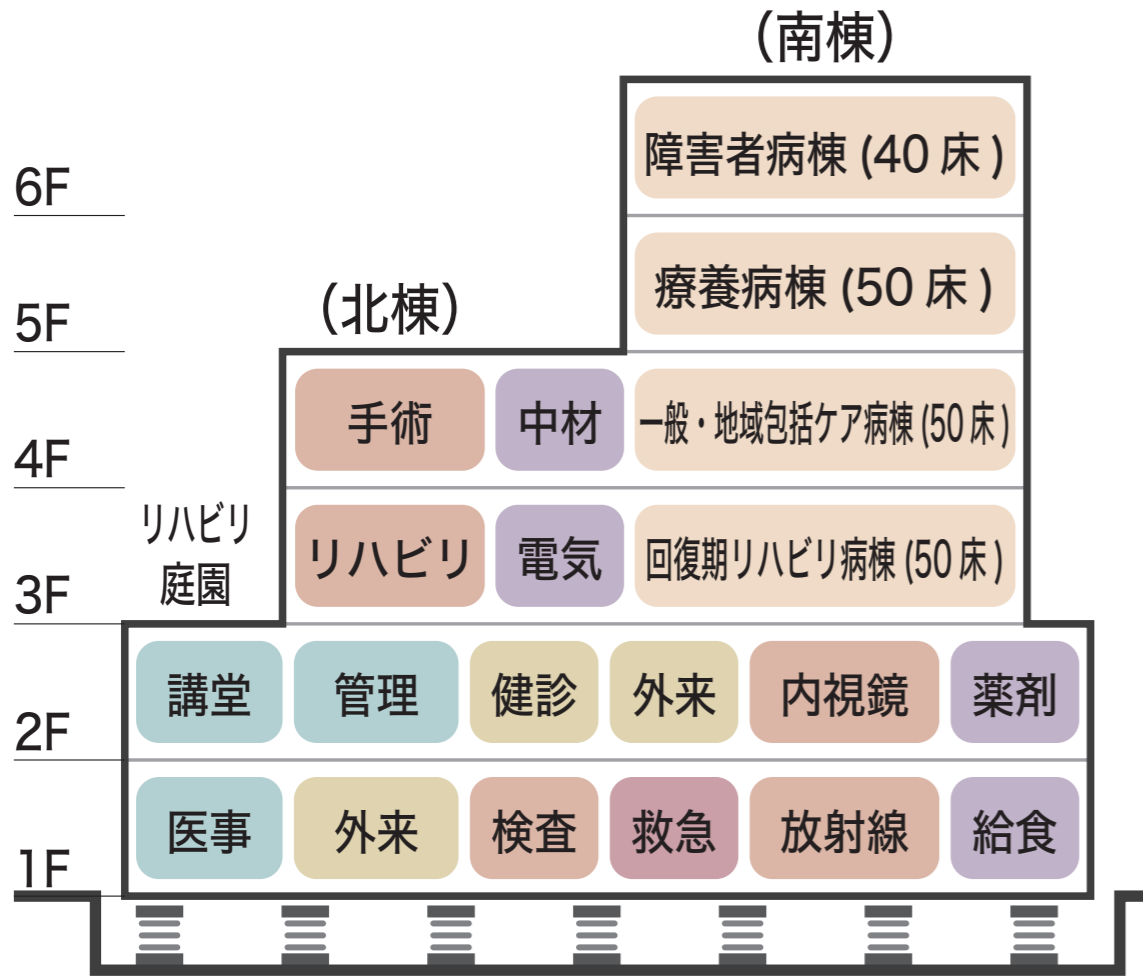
(南棟)

6F

障害者病棟 (40 床 )

5F

(北棟)

療養病棟 (50 床 )

4F

手術

中材

一般・地域包括ケア病棟 (50 床 )

リハビリ庭園

3F

リハビリ

電気

回復期リハビリ病棟 (50 床 )

2F

講堂

管理

健診

外来

内視鏡

薬剤

1F

医事

外来

検査

救急

放射線

給食